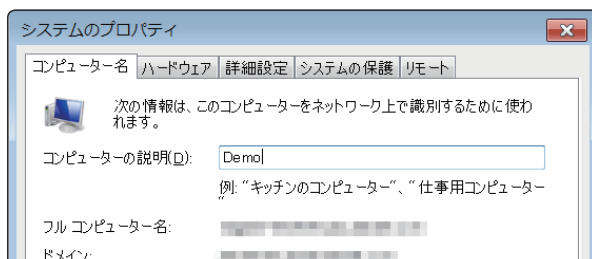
システムのプロパティ

コンピューター名 | ハードウェア | 詳細設定 | システムの保護 | リモート

次の情報は、このコンピューターをネットワーク上で識別するために使われます。

コンピューターの説明(D): Demo

例: "キッチンのコンピューター"、"仕事用コンピューター

フル コンピューター名: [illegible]

ドメイン: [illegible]